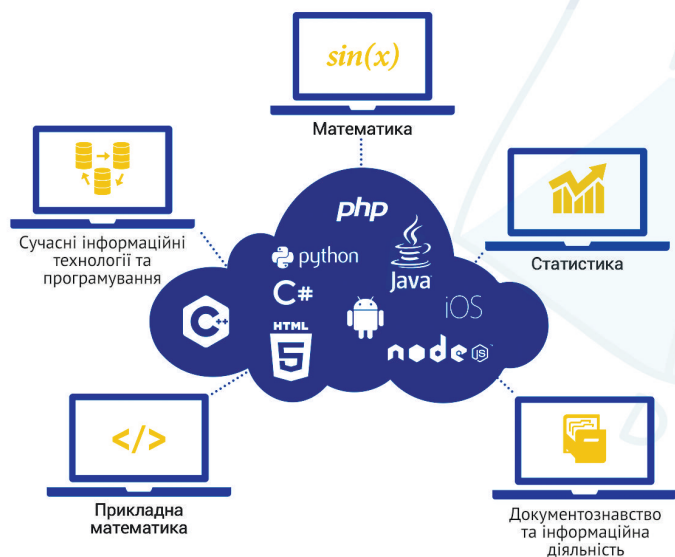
$sin(x)$

Математика

Сучасні інформаційні технології та програмування

Статистика

php

python

Java

C#

iOS

HTML 5

node JS

</>

Прикладна математика

Документознавство та інформаційна діяльність